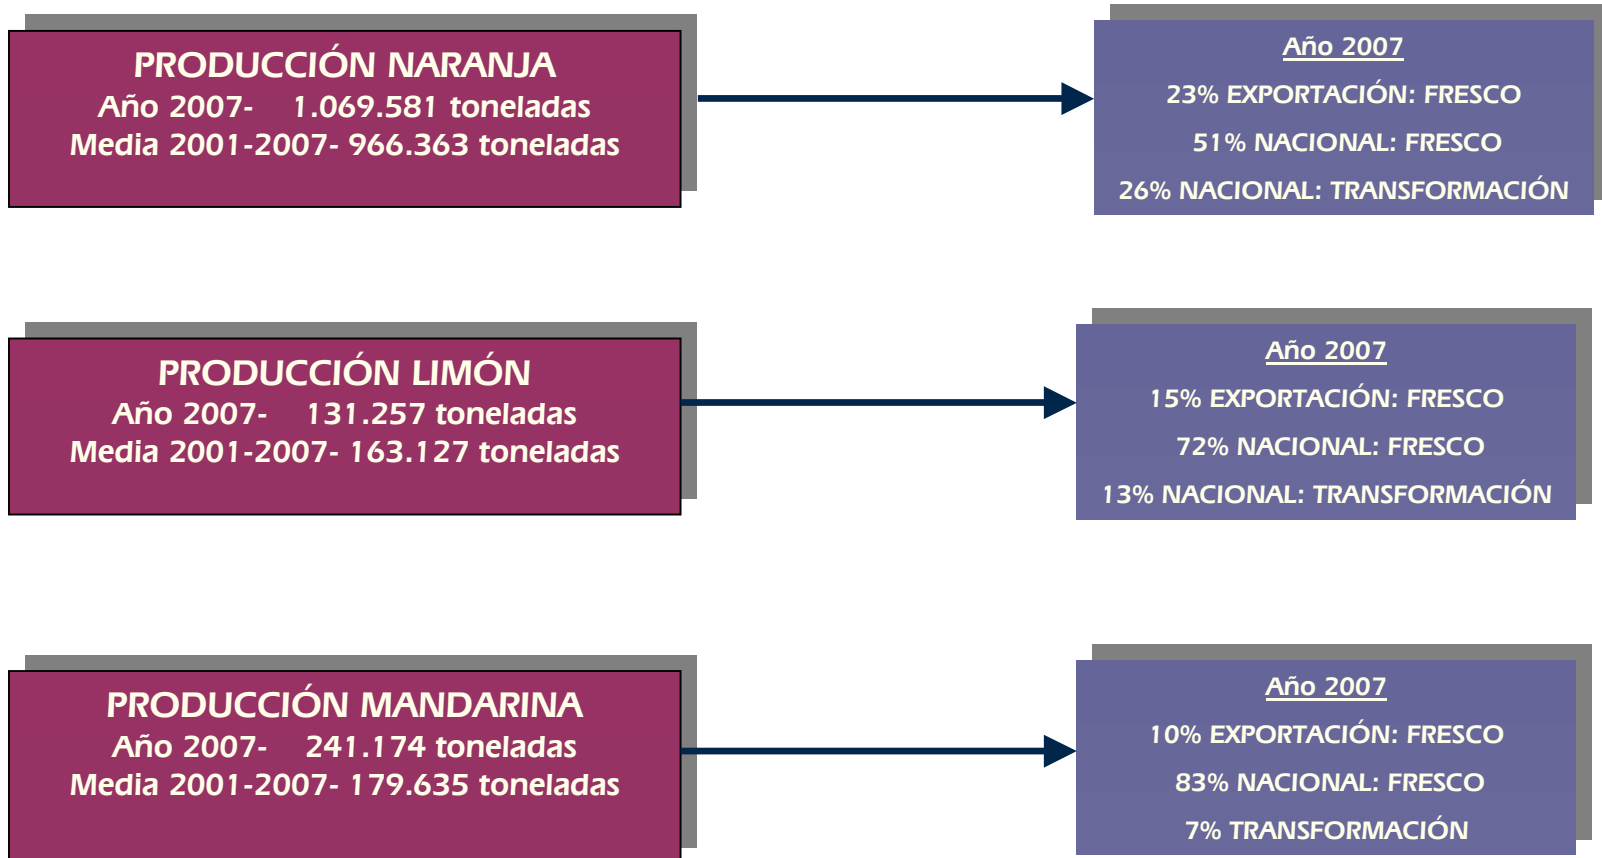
PRODUCCIÓN NARANJA
Año 2007- 1.069.581 toneladas
Media 2001-2007- 966.363 toneladas

Año 2007
23% EXPORTACIÓN: FRESCO
51% NACIONAL: FRESCO
26% NACIONAL: TRANSFORMACIÓN

PRODUCCIÓN LIMÓN
Año 2007- 131.257 toneladas
Media 2001-2007- 163.127 toneladas

Año 2007
15% EXPORTACIÓN: FRESCO
72% NACIONAL: FRESCO
13% NACIONAL: TRANSFORMACIÓN

PRODUCCIÓN MANDARINA
Año 2007- 241.174 toneladas
Media 2001-2007- 179.635 toneladas

Año 2007
10% EXPORTACIÓN: FRESCO
83% NACIONAL: FRESCO
7% TRANSFORMACIÓN